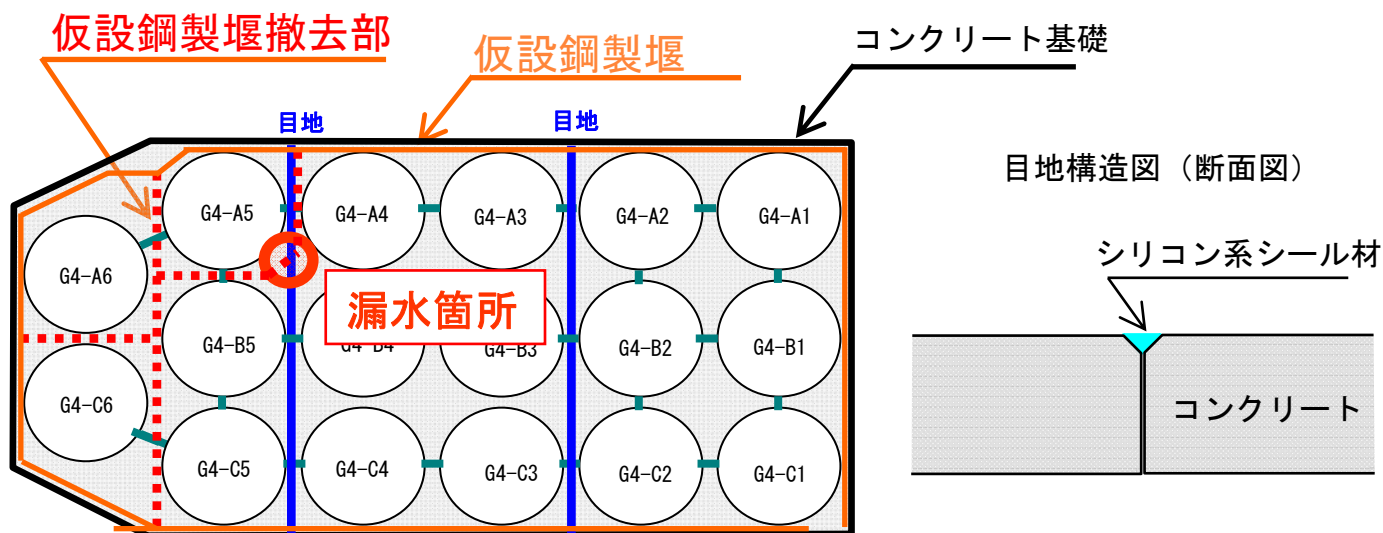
仮設鋼製堰撤去部

仮設鋼製堰

コンクリート基礎

目地

目地

G4-A5

G4-A4

G4-A3

G4-A2

G4-A1

G4-A6

漏水箇所

G4-B5

G4-B4

G4-B3

G4-B2

G4-B1

G4-C6

G4-C5

G4-C4

G4-C3

G4-C2

G4-C1

目地構造図（断面図）

シリコン系シール材

コンクリート